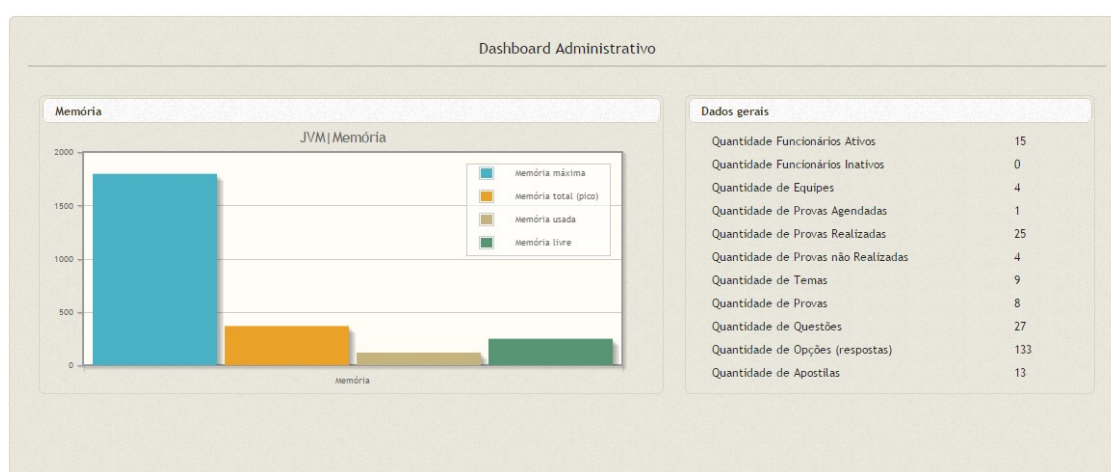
Dashboard Administrativo

Memória

JVM|Memória

2000
1500
1000
500
0

Memória máxima
Memória total (pico)
Memória usada
Memória livre

Memória

Dados gerais

| | |
|---|---|
| Quantidade Funcionários Ativos | 15 |
| Quantidade Funcionários Inativos | 0 |
| Quantidade de Equipes | 4 |
| Quantidade de Provas Agendadas | 1 |
| Quantidade de Provas Realizadas | 25 |
| Quantidade de Provas não Realizadas | 4 |
| Quantidade de Temas | 9 |
| Quantidade de Provas | 8 |
| Quantidade de Questões | 27 |
| Quantidade de Opções (respostas) | 133 |
| Quantidade de Apostilas | 13 |